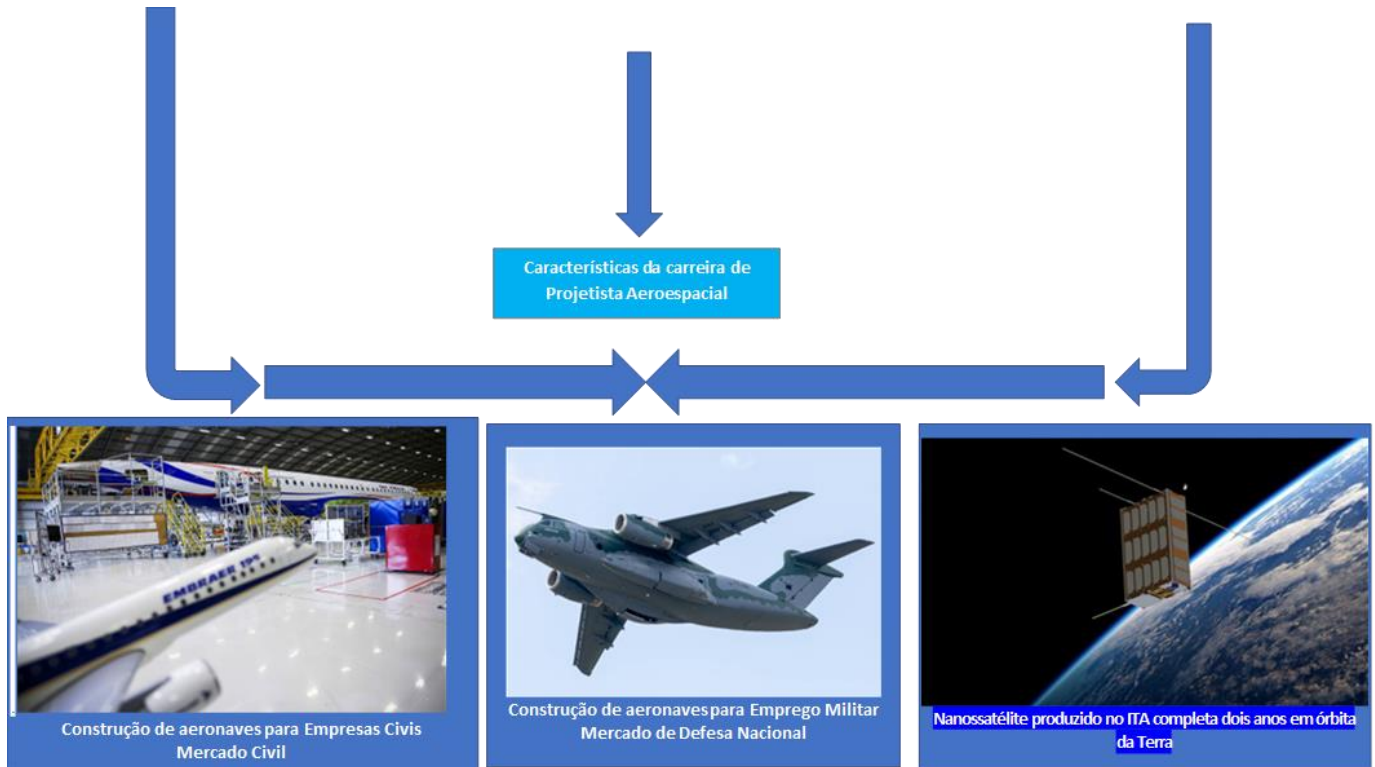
Características da carreira de Projetista Aeroespacial

EMBRAER 195

Construção de aeronaves para Empresas Civis
Mercado Civil

Construção de aeronaves para Emprego Militar
Mercado de Defesa Nacional

Nanossatélite produzido no ITA completa dois anos em órbita da Terra